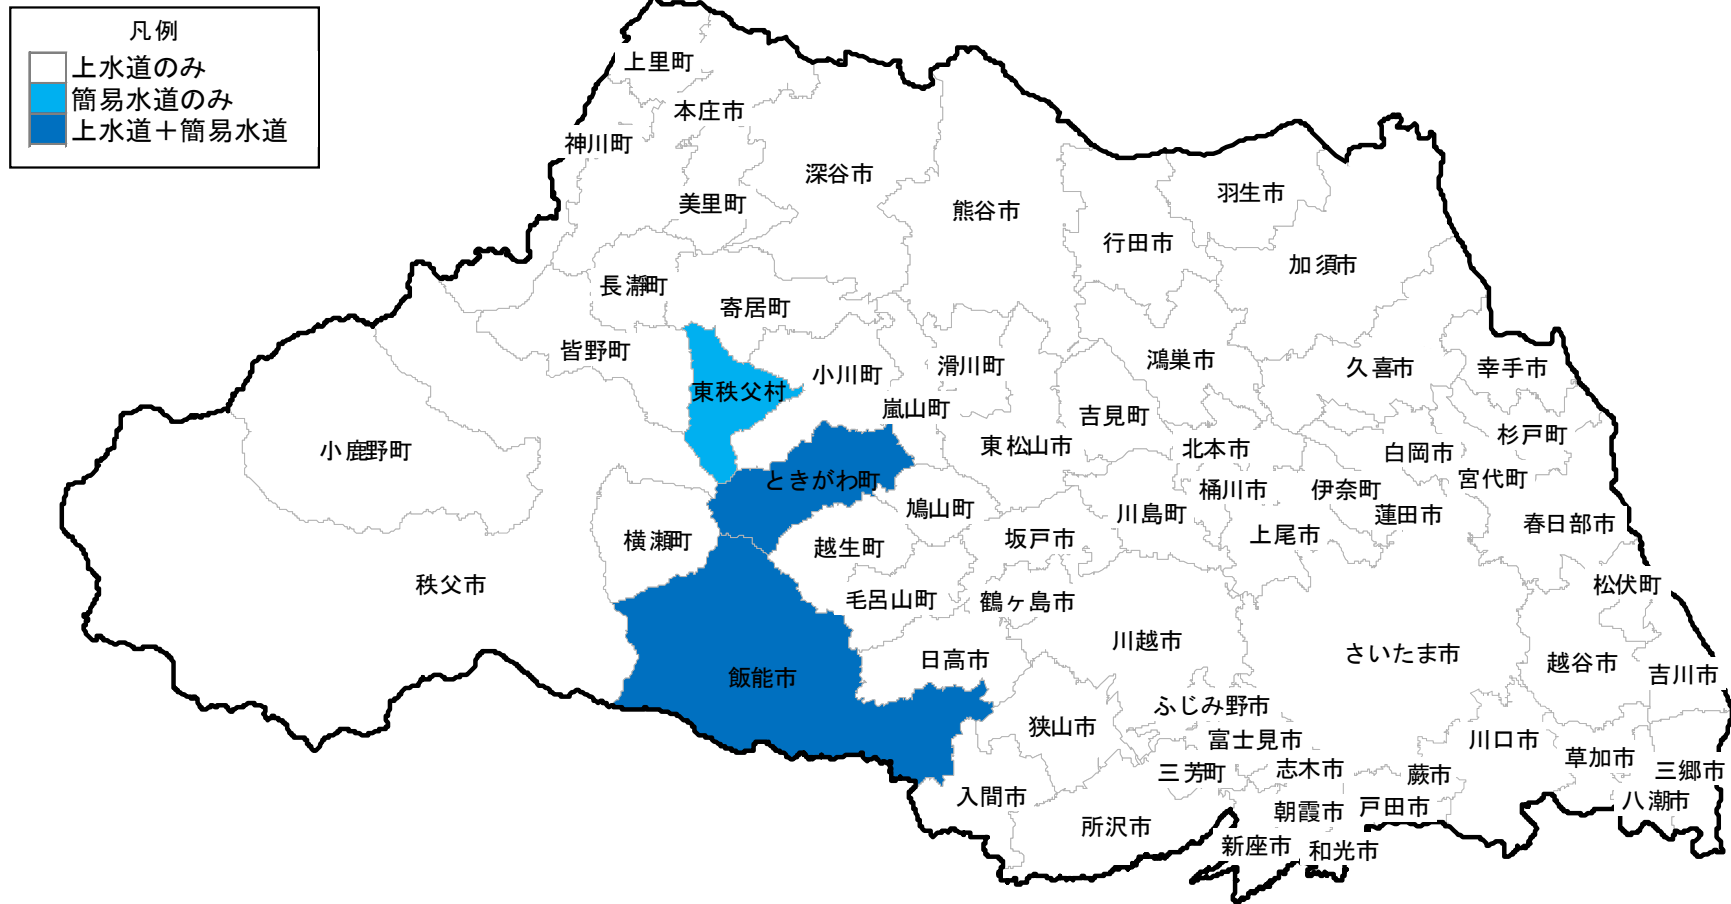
凡例
上水道のみ
簡易水道のみ
上水道＋簡易水道

上里町
本庄市
神川町
深谷市
美里町
熊谷市
羽生市
行田市
加須市
長瀞町
寄居町
皆野町
滑川町
鴻巣市
久喜市
幸手市
小川町
東秩父村
嵐山町
吉見町
杉戸町
東松山市
北本市
白岡市
小鹿野町
ときがわ町
宮代町
桶川市
伊奈町
鳩山町
川島町
蓮田市
春日部市
横瀬町
越生町
坂戸市
上尾市
秩父市
松伏町
毛呂山町
鶴ヶ島市
川越市
さいたま市
越谷市
日高市
吉川市
飯能市
ふじみ野市
狭山市
富士見市
川口市
草加市
三芳町
志木市
蕨市
三郷市
入間市
朝霞市
戸田市
八潮市
所沢市
新座市
和光市